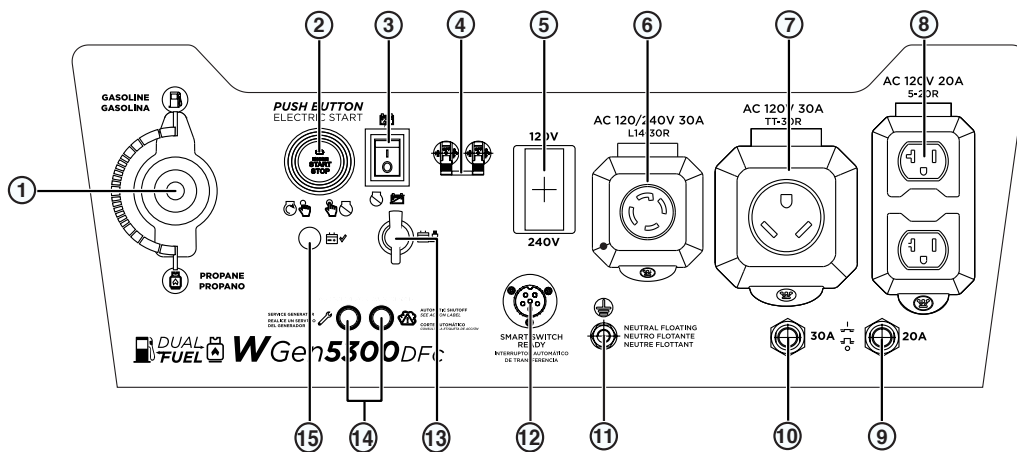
1
2
3
4
5
6
7
8

GASOLINE
GASOLINA

PROPANE
PROPANO

PUSH BUTTON
ELECTRIC START

START
STOP

120V

240V

AC 120/240V 30A
L14-30R

AC 120V 30A
TT-30R

AC 120V 20A
5-20R

SERVICE GENERATOR
REALICE UN SERVICIO DEL GENERADOR

AUTOMATIC SHUTOFF
SEE ACTION LABEL

CORTE AUTOMÁTICO
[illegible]

SMART SWITCH READY
INTERRUPTOR AUTOMÁTICO DE TRANSFERENCIA

NEUTRAL FLOATING
NEUTRO FLOTANTE
NEUTRE FLOTTANT

30A

20A

DUAL FUEL WGen5300DFc

15
14
13
12
11
10
9